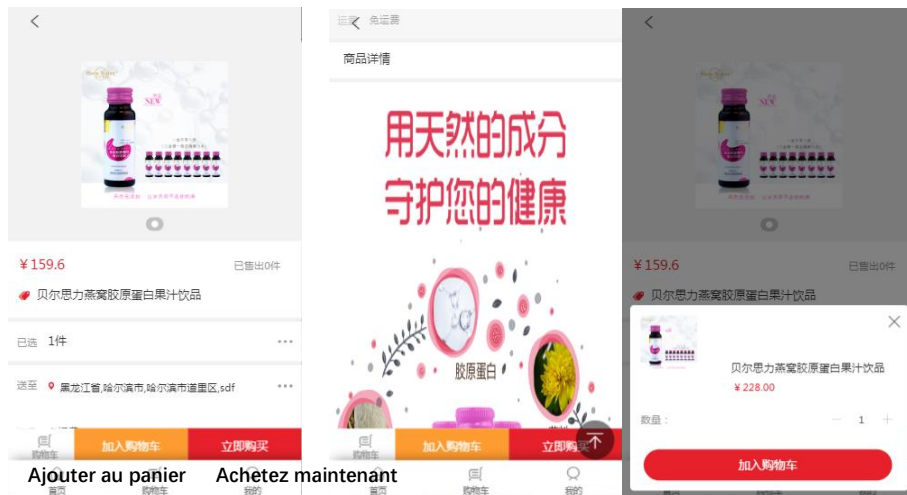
¥159.6
已售出0件
贝尔思力燕窝胶原蛋白果汁饮品
已选 1件
送至 黑龙江省,哈尔滨市,哈尔滨市道里区,sdf
购物车
加入购物车
立即购买
首页
购物车
我的
Ajouter au panier
Achetez maintenant

免运费
商品详情
用天然的成分
守护您的健康
胶原蛋白
购物车
加入购物车
立即购买
首页
购物车
我的

¥159.6
已售出0件
贝尔思力燕窝胶原蛋白果汁饮品
贝尔思力燕窝胶原蛋白果汁饮品
¥228.00
数量:
1
加入购物车